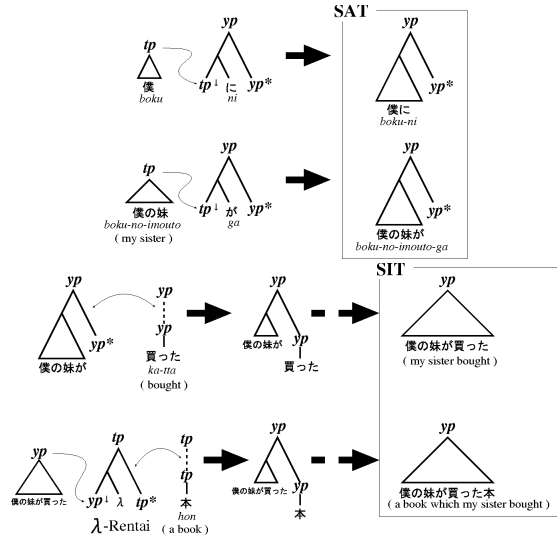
SAT

tp
僕
boku

yp
tp↓ に ni yp*

yp
僕に
boku-ni
yp*

tp
僕の妹
boku-no-imouto
( my sister )

yp
tp↓ が ga yp*

yp
僕の妹が
boku-no-imouto-ga
yp*

SIT

yp
僕の妹が
yp*

yp
yp
買った
ka-tta
( bought )

僕の妹が
yp
買った

yp
僕の妹が買った
( my sister bought )

yp
僕の妹が買った

tp
yp↓ λ tp*
λ-Rentai

tp
tp
本
hon
( a book )

僕の妹が買った
yp
本

yp
僕の妹が買った本
( a book which my sister bought )